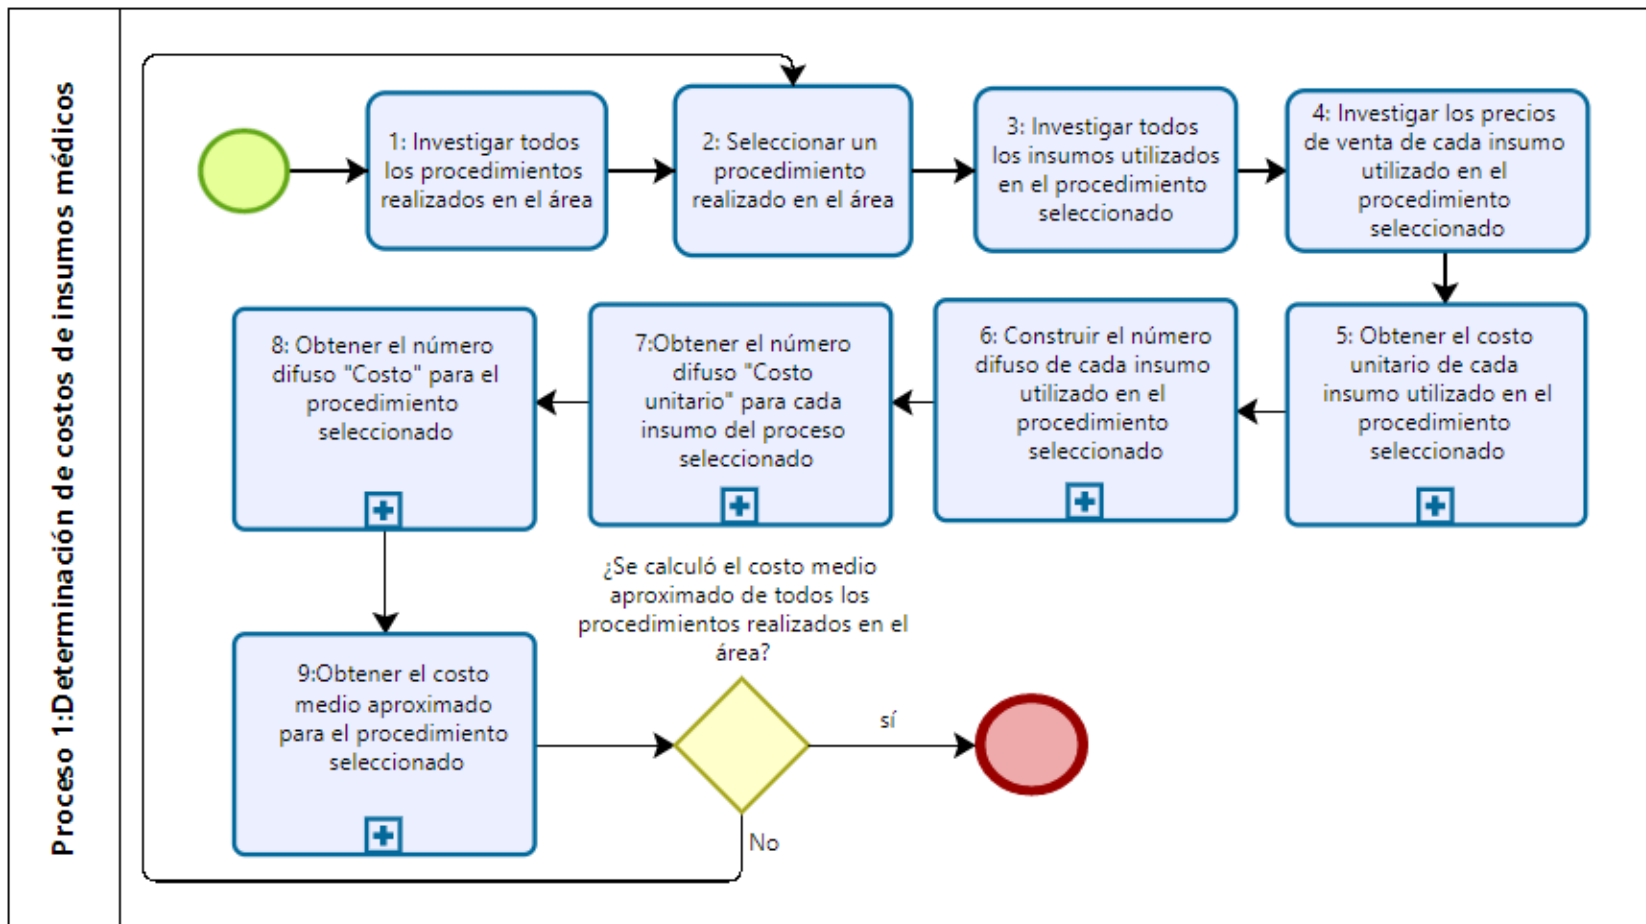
Proceso 1:Determinación de costos de insumos médicos

1: Investigar todos los procedimientos realizados en el área

2: Seleccionar un procedimiento realizado en el área

3: Investigar todos los insumos utilizados en el procedimiento seleccionado

4: Investigar los precios de venta de cada insumo utilizado en el procedimiento seleccionado

5: Obtener el costo unitario de cada insumo utilizado en el procedimiento seleccionado

6: Construir el número difuso de cada insumo utilizado en el procedimiento seleccionado

7:Obtener el número difuso "Costo unitario" para cada insumo del proceso seleccionado

8: Obtener el número difuso "Costo" para el procedimiento seleccionado

9:Obtener el costo medio aproximado para el procedimiento seleccionado

¿Se calculó el costo medio aproximado de todos los procedimientos realizados en el área?

sí

No